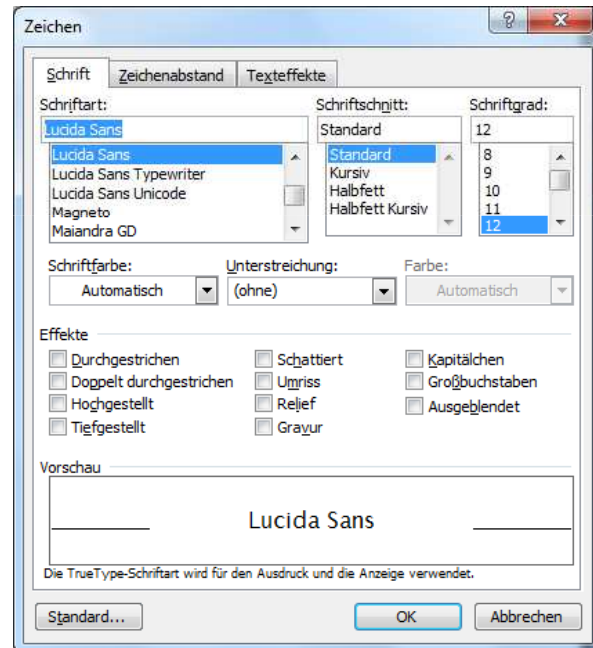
Zeichen

?

Schrift | Zeichenabstand | Texteffekte

Schriftart:

Lucida Sans

Lucida Sans
Lucida Sans Typewriter
Lucida Sans Unicode
Magneto
Maiandra GD

Schriftschnitt:

Standard

Standard
Kursiv
Halbfett
Halbfett Kursiv

Schriftgrad:

12

8
9
10
11
12

Schriftfarbe:

Automatisch

Unterstreichung:

(ohne)

Farbe:

Automatisch

Effekte

Durchgestrichen
Doppelt durchgestrichen
Hochgestellt
Tiefgestellt

Schattiert
Umriss
Relief
Gravur

Kapitälchen
Großbuchstaben
Ausgeblendet

Vorschau

Lucida Sans

Die TrueType-Schriftart wird für den Ausdruck und die Anzeige verwendet.

Standard...

OK

Abbrechen